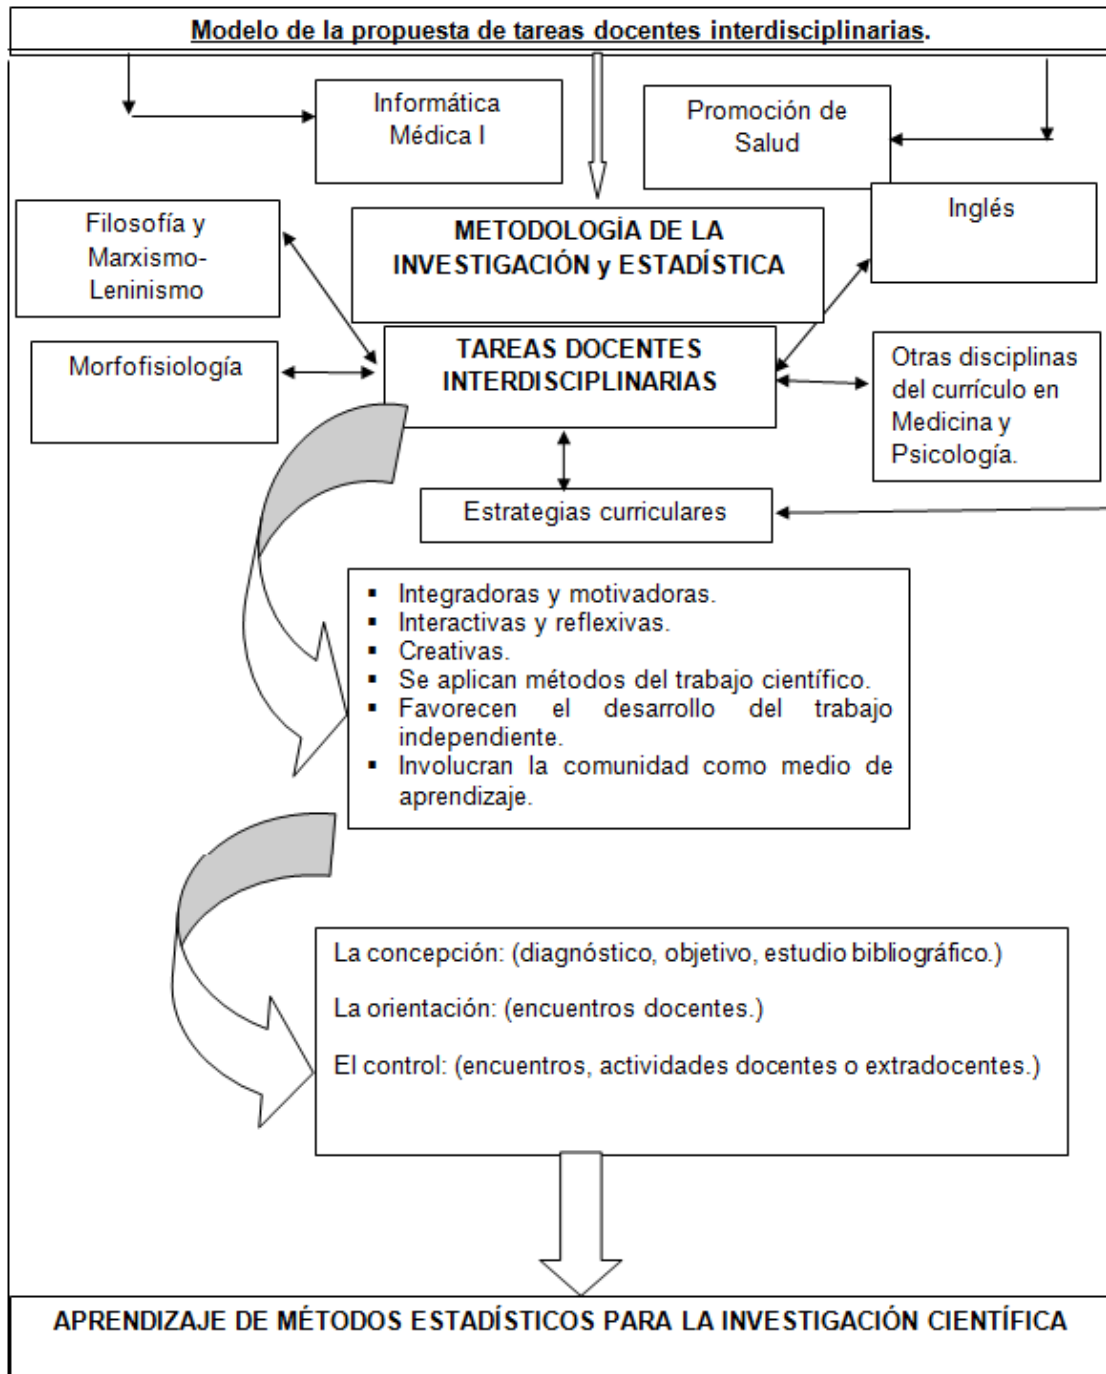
Modelo de la propuesta de tareas docentes interdisciplinarias.

Informática Médica I

Promoción de Salud

Filosofía y Marxismo-Leninismo

METODOLOGÍA DE LA INVESTIGACIÓN y ESTADÍSTICA

Inglés

Morfofisiología

TAREAS DOCENTES INTERDISCIPLINARIAS

Otras disciplinas del currículo en Medicina y Psicología.

Estrategias curriculares

- Integradoras y motivadoras.
- Interactivas y reflexivas.
- Creativas.
- Se aplican métodos del trabajo científico.
- Favorecen el desarrollo del trabajo independiente.
- Involucran la comunidad como medio de aprendizaje.

La concepción: (diagnóstico, objetivo, estudio bibliográfico.)

La orientación: (encuentros docentes.)

El control: (encuentros, actividades docentes o extradocentes.)

APRENDIZAJE DE MÉTODOS ESTADÍSTICOS PARA LA INVESTIGACIÓN CIENTÍFICA